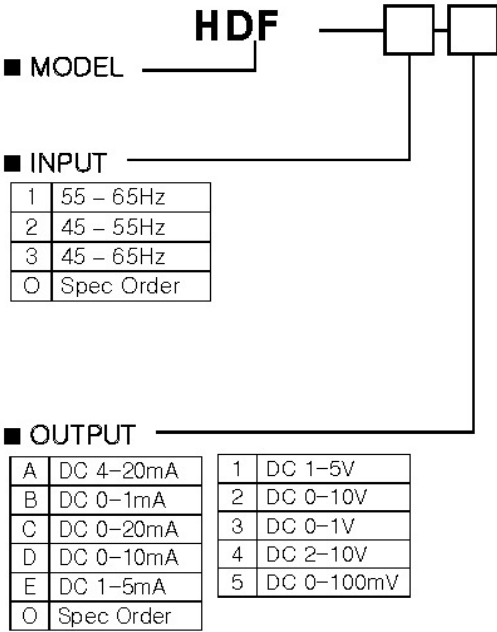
HDF

■ MODEL

■ INPUT

| 1 | 55 – 65Hz |
|---|---|
| 2 | 45 – 55Hz |
| 3 | 45 – 65Hz |
| O | Spec Order |

■ OUTPUT

| A | DC 4-20mA |
|---|---|
| B | DC 0-1mA |
| C | DC 0-20mA |
| D | DC 0-10mA |
| E | DC 1-5mA |
| O | Spec Order |

| 1 | DC 1-5V |
|---|---|
| 2 | DC 0-10V |
| 3 | DC 0-1V |
| 4 | DC 2-10V |
| 5 | DC 0-100mV |